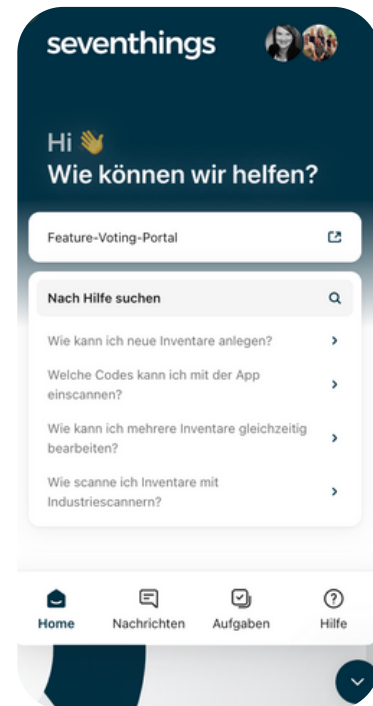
seventhings

Hi 👋
Wie können wir helfen?

Feature-Voting-Portal

Nach Hilfe suchen

Wie kann ich neue Inventare anlegen?

Welche Codes kann ich mit der App einscannen?

Wie kann ich mehrere Inventare gleichzeitig bearbeiten?

Wie scanne ich Inventare mit Industriescannern?

Home
Nachrichten
Aufgaben
Hilfe